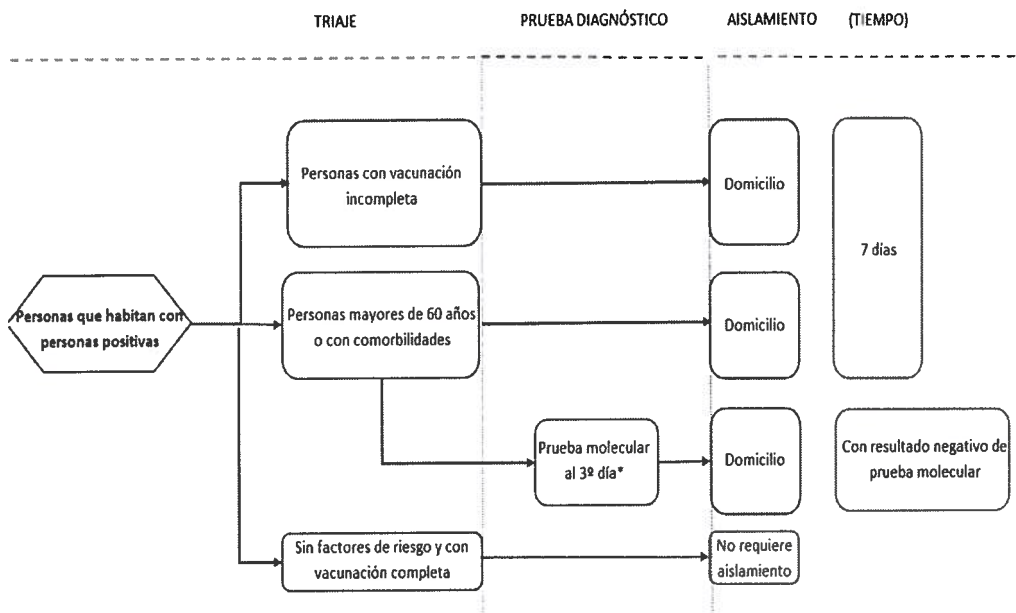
TRIAJE

PRUEBA DIAGNÓSTICO

AISLAMIENTO

(TIEMPO)

Personas que habitan con personas positivas

Personas con vacunación incompleta

Domicilio

7 días

Personas mayores de 60 años o con comorbilidades

Domicilio

Prueba molecular al 3º día*

Domicilio

Con resultado negativo de prueba molecular

Sin factores de riesgo y con vacunación completa

No requiere aislamiento